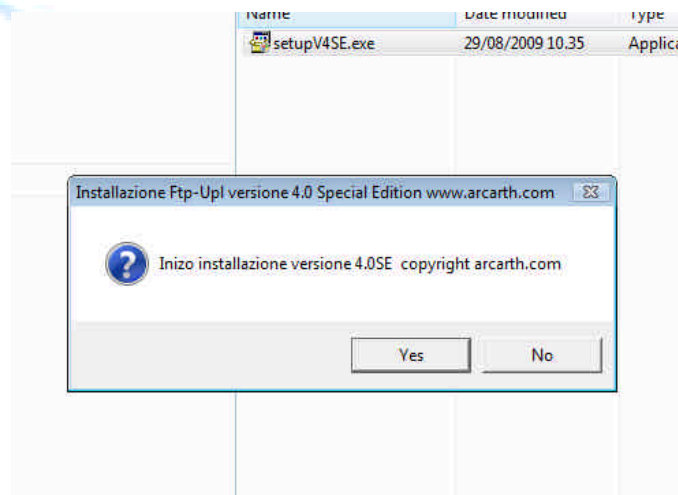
| Name | Date modified | Type |
|---|---|---|
| setupV4SE.exe | 29/08/2009 10.35 | Applica |

Installazione Ftp-Upl versione 4.0 Special Edition www.arcarth.com

Inizo installazione versione 4.0SE copyright arcarth.com

Yes No